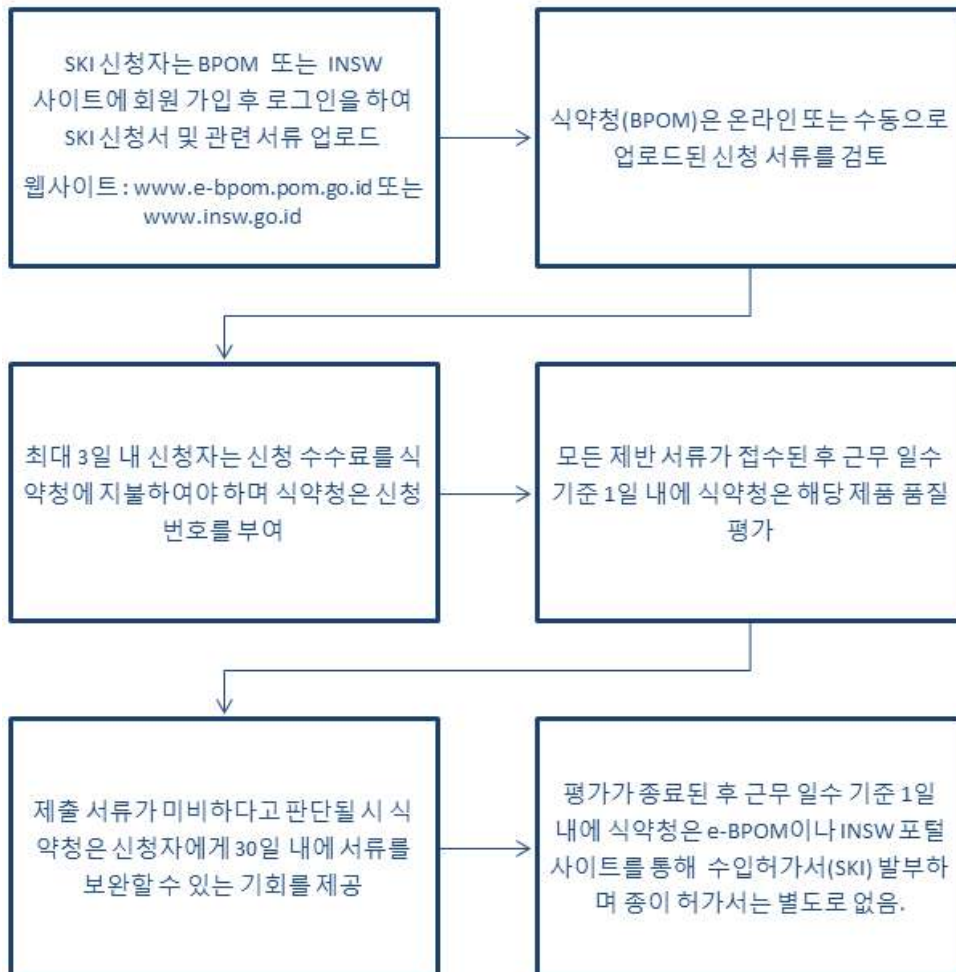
SKI 신청자는 BPOM 또는 INSW 사이트에 회원 가입 후 로그인을 하여 SKI 신청서 및 관련 서류 업로드

웹사이트 : www.e-bpom.pom.go.id 또는 www.insw.go.id

식약청(BPOM)은 온라인 또는 수동으로 업로드된 신청 서류를 검토

최대 3일 내 신청자는 신청 수수료를 식약청에 지불하여야 하며 식약청은 신청 번호를 부여

모든 제반 서류가 접수된 후 근무 일수 기준 1일 내에 식약청은 해당 제품 품질 평가

제출 서류가 미비하다고 판단될 시 식약청은 신청자에게 30일 내에 서류를 보완할 수 있는 기회를 제공

평가가 종료된 후 근무 일수 기준 1일 내에 식약청은 e-BPOM이나 INSW 포털 사이트를 통해 수입허가서(SKI) 발부하며 종이 허가서는 별도로 없음.